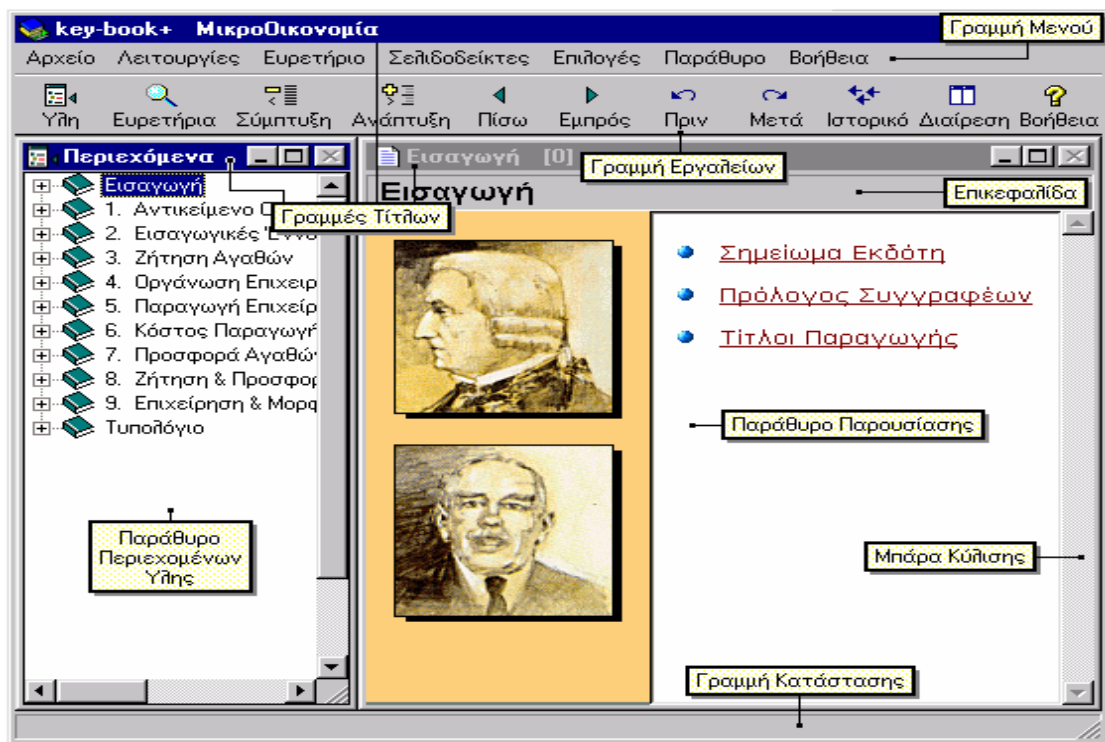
key-book+ ΜικροΟικονομία

Γραμμή Μενού

Αρχείο Λειτουργίες Ευρετήριο Σελιδοδείκτες Επιλογές Παράθυρο Βοήθεια

Ύλη Ευρετήρια Σύμπτυξη Ανάπτυξη Πίσω Εμπρός Πριν Μετά Ιστορικό Διαίρεση Βοήθεια

Περιεχόμενα

Εισαγωγή [0]

Γραμμή Εργαλείων

Εισαγωγή

Επικεφαλίδα

Γραμμές Τίτλων

Εισαγωγή
1. Αντικείμενο Ο
2. Εισαγωγικές Έννο
3. Ζήτηση Αγαθών
4. Οργάνωση Επιχειρ
5. Παραγωγή Επιχείρ
6. Κόστος Παραγωγή
7. Προσφορά Αγαθώ
8. Ζήτηση & Προσφορ
9. Επιχείρηση & Μορφ
Τυπολόγιο

Σημείωμα Εκδότη

Πρόλογος Συγγραφέων

Τίτλοι Παραγωγής

Παράθυρο Παρουσίασης

Παράθυρο Περιεχομένων Ύλης

Μπάρα Κύλισης

Γραμμή Κατάστασης